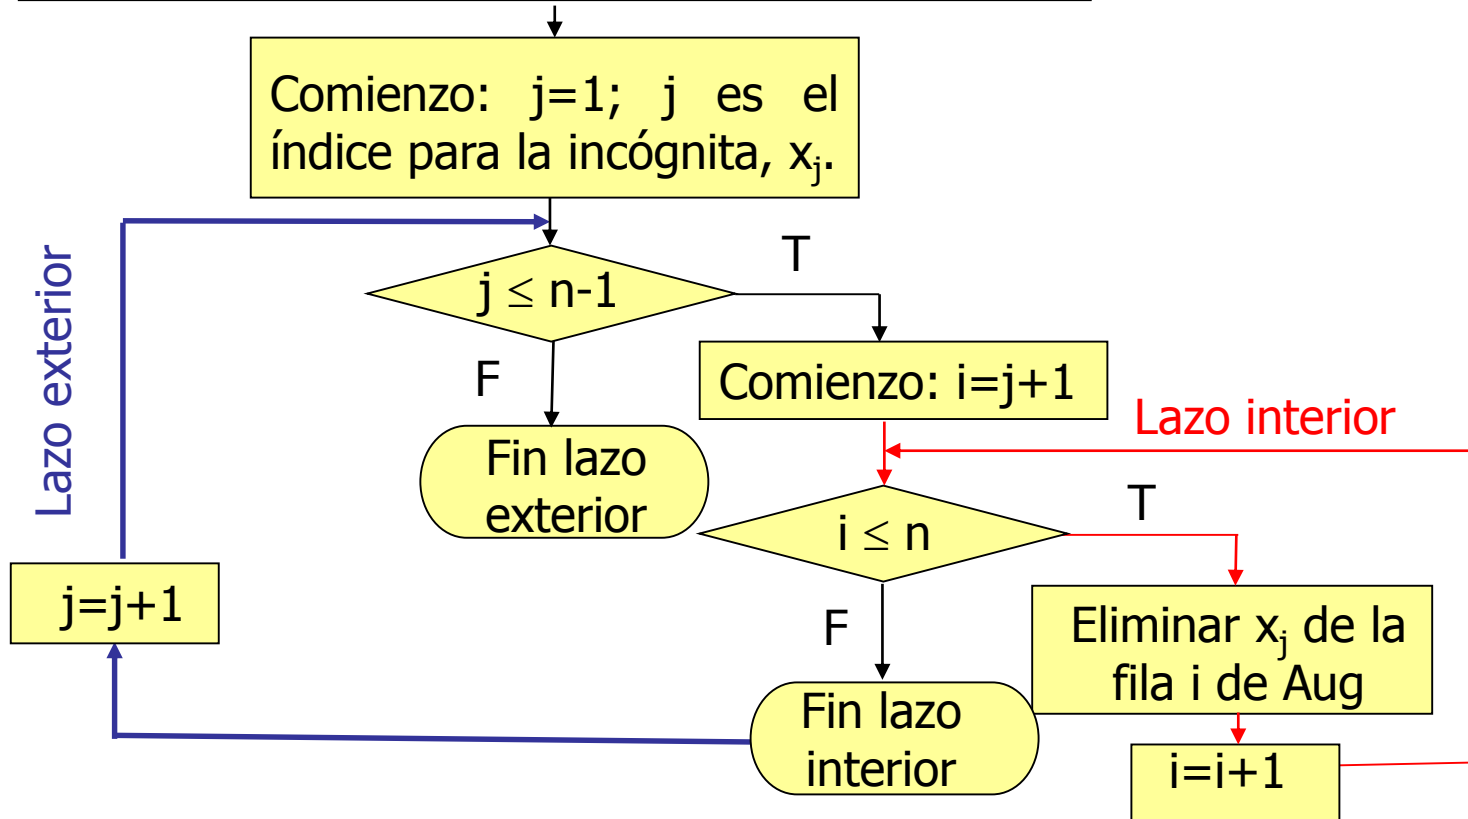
Comienzo: j=1; j es el índice para la incógnita, $x_j$.

Lazo exterior

$j \leq n-1$

T

F

Comienzo: i=j+1

Lazo interior

Fin lazo exterior

$i \leq n$

T

j=j+1

F

Eliminar $x_j$ de la fila i de Aug

Fin lazo interior

i=i+1